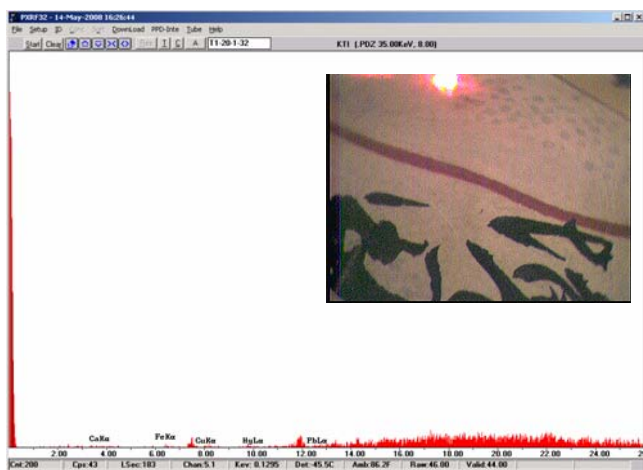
PXRF32 - 14-May-2008 16:26:44

File Setup ID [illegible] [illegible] DownLoad PPD-Inte Tube Help

Start Clear T C A T1-20-1-32

KTI [PDZ 35.00KeV, 8.00]

CaKα FeKα CuKα HgLα PbLα

2.00 4.00 6.00 8.00 10.00 12.00 14.00 16.00 18.00 20.00 22.00 24.00

Cnt:200 Cps:43 LSec:183 Chan:5.1 Kev: 0.1295 Det:-45.5C Amb:86.2F Raw:46.00 Valid:44.00